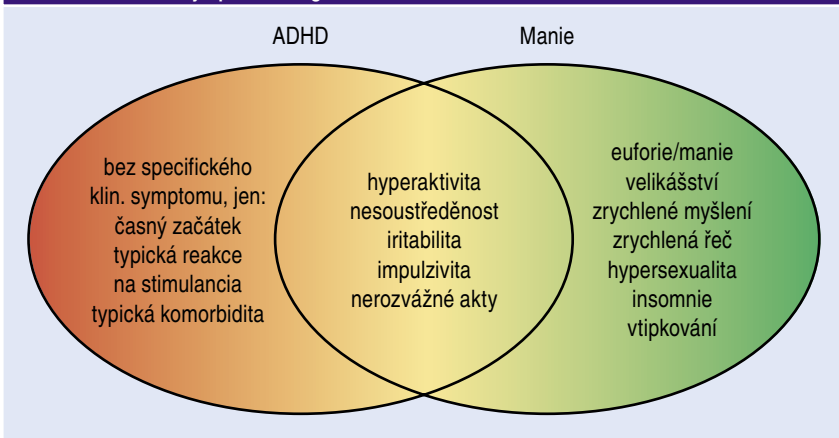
ADHD

Manie

bez specifického klin. symptomu, jen: časný začátek typická reakce na stimulancia typická komorbidita

hyperaktivita
nesoustředěnost
iritabilita
impulzivita
nerozvážné akty

euforie/manie
velikášství
zrychlené myšlení
zrychlená řeč
hypersexualita
insomnie
vtipkování